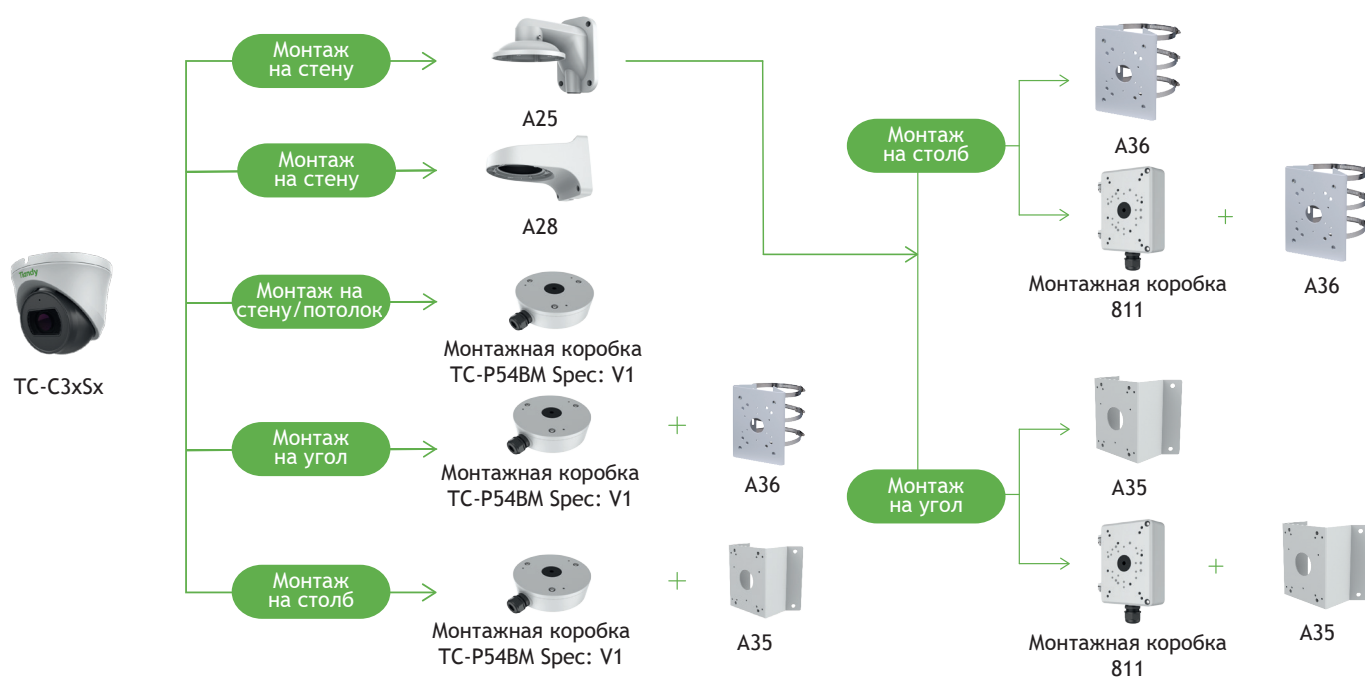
Tiandy

TC-C3xSx

Монтаж на стену

A25

Монтаж на стену

A28

Монтаж на стену/потолок

Монтажная коробка TC-P54BM Spec: V1

Монтаж на угол

Монтажная коробка TC-P54BM Spec: V1

+

A36

Монтаж на столб

Монтажная коробка TC-P54BM Spec: V1

+

A35

Монтаж на столб

A36

Монтажная коробка 811

+

A36

Монтаж на угол

A35

Монтажная коробка 811

+

A35